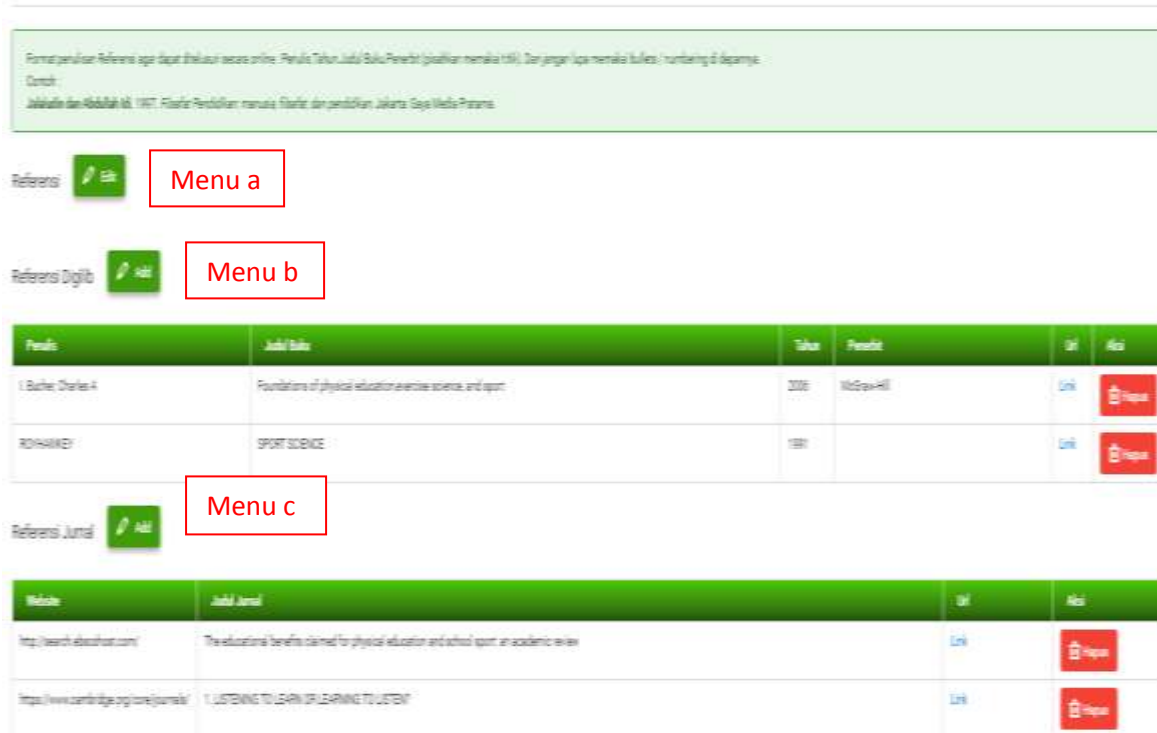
Format penulisan Referensi agar dapat divaluasi secara online. Penulis.Tahun.Judul Buku.Penerbit (pisahkan memakai titik). Dan jangan lupa memakai bullets / numbering di depannya.
Contoh:
Jalaludin dan Abdullah Idi. 1997. Filsafat Pendidikan manusia, filsafat dan pendidikan. Jakarta: Gaya Media Pratama.

Referensi Edit Menu a

Referensi Digilib Add Menu b

| Penulis | Judul Buku | Tahun | Penerbit | Url | Aksi |
|---|---|---|---|---|---|
| 1. Bucher, Charles A | Foundations of physical education exercise science, and sport | 2006 | McGraw-Hill | Link | Hapus |
| ROHANKEY | SPORT SCIENCE | 1991 | | Link | Hapus |

Menu c
Referensi Jurnal Add

| Website | Judul Jurnal | Url | Aksi |
|---|---|---|---|
| http://search.ebscohost.com/ | The educational benefits claimed for physical education and school sport: an academic review | Link | Hapus |
| https://www.cambridge.org/core/journals/ | 1. LISTENING TO LEARN OR LEARNING TO LISTEN? | Link | Hapus |